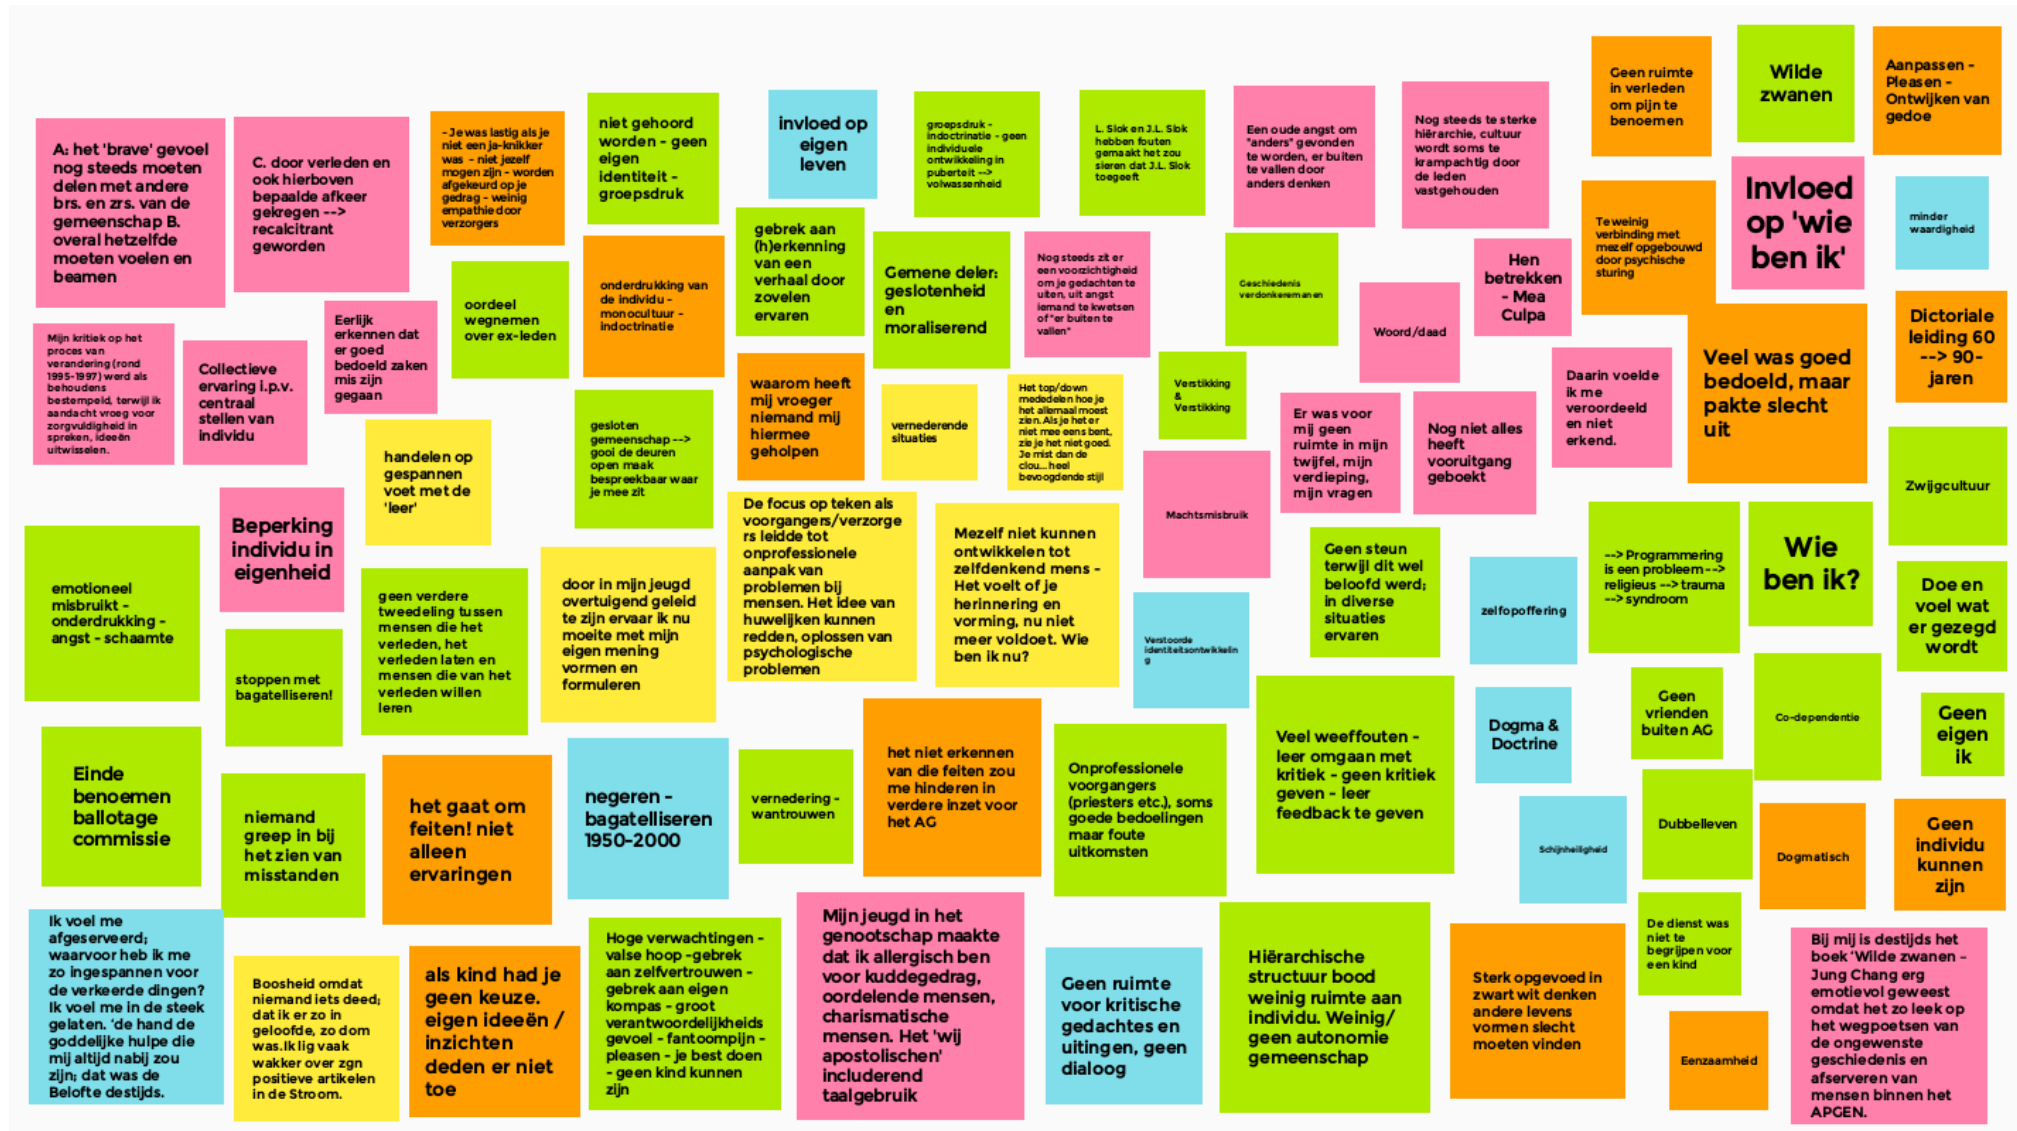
A: het 'brave' gevoel nog steeds moeten delen met andere brs. en zrs. van de gemeenschap B. overal hetzelfde moeten voelen en beamen

C. door verleden en ook hierboven bepaalde afkeer gekregen --> recalcitrant geworden

- Je was lastig als je niet een ja-knikker was - niet jezelf mogen zijn - worden afgekeurd op je gedrag - weinig empathie door verzorgers

niet gehoord worden - geen eigen identiteit - groepsdruk

invloed op eigen leven

groepsdruk - indoctrinatie - geen individuele ontwikkeling in puberteit --> volwassenheid

L. Slok en J.L. Slok hebben fouten gemaakt het zou sieren dat J.L. Slok toegeeft

Een oude angst om "anders" gevonden te worden, er buiten te vallen door anders denken

Nog steeds te sterke hiërarchie, cultuur wordt soms te krampachtig door de leden vastgehouden

Geen ruimte in verleden om pijn te benoemen

Wilde zwanen

Aanpassen - Pleasen - Ontwijken van gedoe

Invloed op 'wie ben ik'

minder waardigheid

Te weinig verbinding met mezelf opgebouwd door psychische sturing

Mijn kritiek op het proces van verandering (rond 1995-1997) werd als behoudens bestempeld, terwijl ik aandacht vroeg voor zorgvuldigheid in spreken, ideeën uitwisselen.

Collectieve ervaring i.p.v. centraal stellen van individu

Eerlijk erkennen dat er goed bedoeld zaken mis zijn gegaan

oordeel wegnemen over ex-leden

onderdrukking van de individu - monocultuur - indoctrinatie

gebrek aan (h)erkenning van een verhaal door zovelen ervaren

Gemene deler: geslotenheid en moraliserend

Nog steeds zit er een voorzichtigheid om je gedachten te uiten, uit angst iemand te kwetsen of "er buiten te vallen"

Geschiedenis verdonkeremanen

Woord/daad

Hen betrekken - Mea Culpa

Dictoriale leiding 60 --> 90-jaren

Veel was goed bedoeld, maar pakte slecht uit

Daarin voelde ik me veroordeeld en niet erkend.

handelen op gespannen voet met de 'leer'

gesloten gemeenschap --> gooi de deuren open maak bespreekbaar waar je mee zit

waarom heeft mij vroeger niemand mij hiermee geholpen

vernederende situaties

Het top/down mededelen hoe je het allemaal moest zien. Als je het er niet mee eens bent, zie je het niet goed. Je mist dan de clou... heel bevoogdende stijl

Verstikking & Verstikking

Er was voor mij geen ruimte in mijn twijfel, mijn verdieping, mijn vragen

Nog niet alles heeft vooruitgang geboekt

Zwijgcultuur

Beperking individu in eigenheid

emotioneel misbruikt - onderdrukking - angst - schaamte

geen verdere tweedeling tussen mensen die het verleden, het verleden laten en mensen die van het verleden willen leren

door in mijn jeugd overtuigend geleid te zijn ervaar ik nu moeite met mijn eigen mening vormen en formuleren

De focus op teken als voorgangers/verzorgers leidde tot onprofessionele aanpak van problemen bij mensen. Het idee van huwelijken kunnen redden, oplossen van psychologische problemen

Mezelf niet kunnen ontwikkelen tot zelfdenkend mens - Het voelt of je herinnering en vorming, nu niet meer voldoet. Wie ben ik nu?

Machtsmisbruik

Verstoorde identiteitsontwikkeling

Geen steun terwijl dit wel beloofd werd; in diverse situaties ervaren

zelfopoffering

--> Programmering is een probleem--> religieus --> trauma --> syndroom

Wie ben ik?

Doe en voel wat er gezegd wordt

stoppen met bagatelliseren!

Einde benoemen ballotage commissie

niemand greep in bij het zien van misstanden

het gaat om feiten! niet alleen ervaringen

negeren - bagatelliseren 1950-2000

vernedering - wantrouwen

het niet erkennen van die feiten zou me hinderen in verdere inzet voor het AG

Onprofessionele voorgangers (priesters etc.), soms goede bedoelingen maar foute uitkomsten

Veel weeffouten - leer omgaan met kritiek - geen kritiek geven - leer feedback te geven

Dogma & Doctrine

Geen vrienden buiten AG

Co-dependentie

Geen eigen ik

Schijnheiligheid

Dubbelleven

Dogmatisch

Geen individu kunnen zijn

Ik voel me afgeserveerd; waarvoor heb ik me zo ingespannen voor de verkeerde dingen? Ik voel me in de steek gelaten. 'de hand de goddelijke hulpe die mij altijd nabij zou zijn; dat was de Belofte destijds.

Boosheid omdat niemand iets deed; dat ik er zo in geloofde, zo dom was.Ik lig vaak wakker over zgn positieve artikelen in de Stroom.

als kind had je geen keuze. eigen ideeën / inzichten deden er niet toe

Hoge verwachtingen - valse hoop -gebrek aan zelfvertrouwen - gebrek aan eigen kompas - groot verantwoordelijkheids gevoel - fantoompijn - pleasen - je best doen - geen kind kunnen zijn

Mijn jeugd in het genootschap maakte dat ik allergisch ben voor kuddegedrag, oordelende mensen, charismatische mensen. Het 'wij apostolischen' includerend taalgebruik

Geen ruimte voor kritische gedachtes en uitingen, geen dialoog

Hiërarchische structuur bood weinig ruimte aan individu. Weinig/ geen autonomie gemeenschap

Sterk opgevoed in zwart wit denken andere levens vormen slecht moeten vinden

De dienst was niet te begrijpen voor een kind

Eenzaamheid

Bij mij is destijds het boek 'Wilde zwanen - Jung Chang erg emotievol geweest omdat het zo leek op het wegpoetsen van de ongewenste geschiedenis en afserveren van mensen binnen het APGEN.